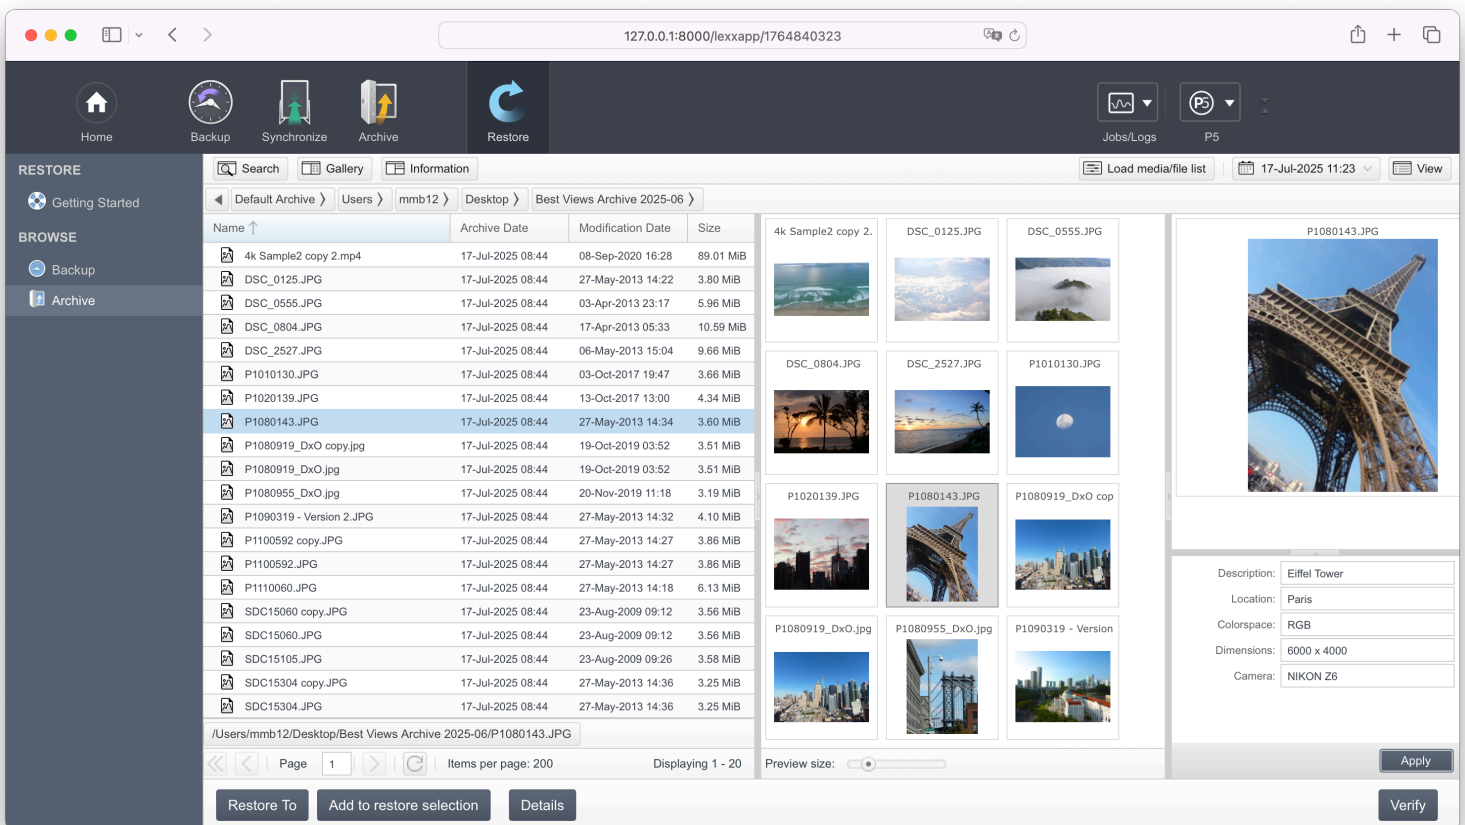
127.0.0.1:8000/lexxapp/1764840323

Home Backup Synchronize Archive Restore Jobs/Logs P5

RESTORE
Getting Started
BROWSE
Backup
Archive

Search Gallery Information Load media/file list 17-Jul-2025 11:23 View

Default Archive Users mmb12 Desktop Best Views Archive 2025-06

| Name | Archive Date | Modification Date | Size |
|---|---|---|---|
| 4k Sample2 copy 2.mp4 | 17-Jul-2025 08:44 | 08-Sep-2020 16:28 | 89.01 MiB |
| DSC_0125.JPG | 17-Jul-2025 08:44 | 27-May-2013 14:22 | 3.80 MiB |
| DSC_0555.JPG | 17-Jul-2025 08:44 | 03-Apr-2013 23:17 | 5.96 MiB |
| DSC_0804.JPG | 17-Jul-2025 08:44 | 17-Apr-2013 05:33 | 10.59 MiB |
| DSC_2527.JPG | 17-Jul-2025 08:44 | 06-May-2013 15:04 | 9.66 MiB |
| P1010130.JPG | 17-Jul-2025 08:44 | 03-Oct-2017 19:47 | 3.66 MiB |
| P1020139.JPG | 17-Jul-2025 08:44 | 13-Oct-2017 13:00 | 4.34 MiB |
| P1080143.JPG | 17-Jul-2025 08:44 | 27-May-2013 14:34 | 3.60 MiB |
| P1080919_DxO copy.jpg | 17-Jul-2025 08:44 | 19-Oct-2019 03:52 | 3.51 MiB |
| P1080919_DxO.jpg | 17-Jul-2025 08:44 | 19-Oct-2019 03:52 | 3.51 MiB |
| P1080955_DxO.jpg | 17-Jul-2025 08:44 | 20-Nov-2019 11:18 | 3.19 MiB |
| P1090319 - Version 2.JPG | 17-Jul-2025 08:44 | 27-May-2013 14:32 | 4.10 MiB |
| P1100592 copy.JPG | 17-Jul-2025 08:44 | 27-May-2013 14:27 | 3.86 MiB |
| P1100592.JPG | 17-Jul-2025 08:44 | 27-May-2013 14:27 | 3.86 MiB |
| P1110060.JPG | 17-Jul-2025 08:44 | 27-May-2013 14:18 | 6.13 MiB |
| SDC15060 copy.JPG | 17-Jul-2025 08:44 | 23-Aug-2009 09:12 | 3.56 MiB |
| SDC15060.JPG | 17-Jul-2025 08:44 | 23-Aug-2009 09:12 | 3.56 MiB |
| SDC15105.JPG | 17-Jul-2025 08:44 | 23-Aug-2009 09:26 | 3.58 MiB |
| SDC15304 copy.JPG | 17-Jul-2025 08:44 | 27-May-2013 14:36 | 3.25 MiB |
| SDC15304.JPG | 17-Jul-2025 08:44 | 27-May-2013 14:36 | 3.25 MiB |

/Users/mmb12/Desktop/Best Views Archive 2025-06/P1080143.JPG

Page 1 Items per page: 200 Displaying 1 - 20

4k Sample2 copy 2. DSC_0125.JPG DSC_0555.JPG DSC_0804.JPG DSC_2527.JPG P1010130.JPG P1020139.JPG P1080143.JPG P1080919_DxO cop P1080919_DxO.jpg P1080955_DxO.jpg P1090319 - Version

Preview size:

P1080143.JPG

Description: Eiffel Tower
Location: Paris
Colorspace: RGB
Dimensions: 6000 x 4000
Camera: NIKON Z6

Apply

Restore To Add to restore selection Details Verify